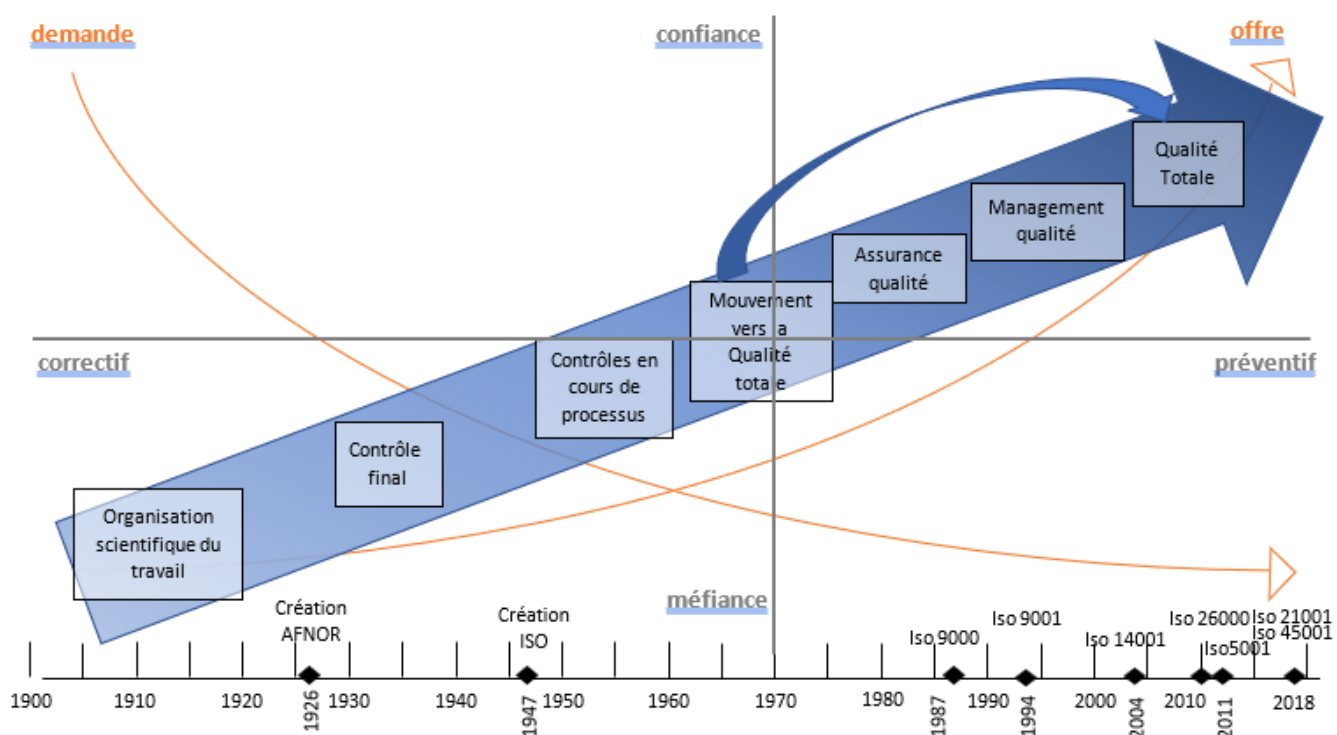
demande

confiance

offre

Qualité Totale

Management qualité

Assurance qualité

Mouvement vers la Qualité totale

correctif

préventif

Contrôles en cours de processus

Contrôle final

Organisation scientifique du travail

méfiance

Création AFNOR

Création ISO

Iso 9000

Iso 9001

Iso 14001

Iso 26000

Iso5001

Iso 21001

Iso 45001

1900
1910
1920
1926
1930
1940
1947
1950
1960
1970
1980
1987
1990
1994
2000
2004
2010
2011
2018